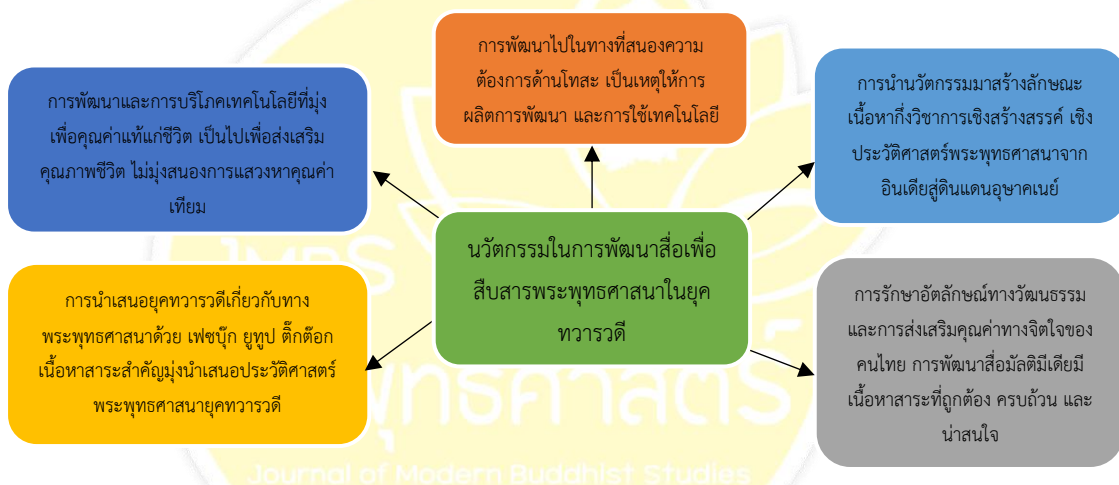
การพัฒนาไปในทางที่สนองความต้องการด้านโทสะ เป็นเหตุให้การผลิตการพัฒนา และการใช้เทคโนโลยี

การพัฒนาและการบริโภคเทคโนโลยีที่มุ่งเพื่อคุณค่าแท้แก่ชีวิต เป็นไปเพื่อส่งเสริมคุณภาพชีวิต ไม่มุ่งสนองการแสวงหาคุณค่าเทียม

การนำนวัตกรรมมาสร้างลักษณะเนื้อหากึ่งวิชาการเชิงสร้างสรรค์ เชิงประวัติศาสตร์พระพุทธศาสนาจากอินเดียสู่ดินแดนอุษาคเนย์

นวัตกรรมในการพัฒนาสื่อเพื่อสืบสารพระพุทธศาสนาในยุคทวารวดี

การนำเสนอยุคทวารวดีเกี่ยวกับทางพระพุทธศาสนาด้วย เฟซบุ๊ก ยูทูป ติ๊กต๊อก เนื้อหาสาระสำคัญมุ่งนำเสนอประวัติศาสตร์พระพุทธศาสนายุคทวารวดี

การรักษาอัตลักษณ์ทางวัฒนธรรมและการส่งเสริมคุณค่าทางจิตใจของคนไทย การพัฒนาสื่อมัลติมีเดียมีเนื้อหาสาระที่ถูกต้อง ครบถ้วน และน่าสนใจ

พุทธศาสตร์

Journal of Modern Buddhist Studies